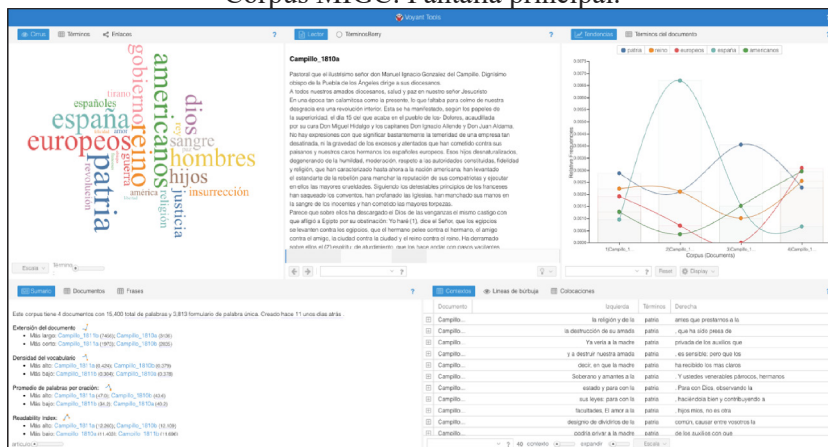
Corpus MIGC. Pantalla principal.

Voyant Tools

Cirrus | Términos | Enlaces

gobierno americanos españa europeos patria reino hombres dios sangre hijos justicia insurrección religión españoles tirano revolución américa

Escala | Términos

Lector | TermsBerry

Campillo_1810a

Pastoral que el ilustrísimo señor don Manuel Ignacio González del Campillo, Dignísimo obispo de la Puebla de los Ángeles dirige a sus diocesanos.
A todos nuestros amados diocesanos, salud y paz en nuestro señor Jesucristo
En una época tan calamitosa como la presente, lo que faltaba para colmo de nuestra desgracia era una revolución interior. Esta se ha manifestado, según los papeles de la superioridad, el día 16 del que acaba en el pueblo de los Dolores, acaudillada por su cura Don Miguel Hidalgo y los capitanes Don Ignacio Allende y Don Juan Aldama. No hay expresiones con que significar bastantemente la torpeza de una empresa tan desatinada, ni la gravedad de los excesos y atentados que han cometido contra sus paisanos y nuestros caros hermanos los españoles europeos. Estos hijos desnaturalizados, degenerando de la humildad, moderación, respeto a las autoridades constituidas, fidelidad y religión, que han caracterizado hasta ahora a la nación americana, han levantado el estandarte de la rebelión para manchar la reputación de sus compatriotas y ejecutar en ellos las mayores crueldades. Siguiendo los detestables principios de los franceses han saqueado los conventos, han profanado las iglesias, han marchado sus manos en la sangre de los inocentes y han cometido las mayores torpezas.
Parece que sobre ellos ha descargado el Dios de las venganzas el mismo castigo con que afligió a Egipto por su obstinación: Yo haré (1), dice el Señor, que los egipcios se levanten contra los egipcios, que el hermano pelee contra el hermano, el amigo contra el amigo, la ciudad contra la ciudad y el reino contra el reino. He derramado sobre ellos el (2) espíritu de aturdimiento, que les hace andar con pasos vacilantes

Tendencias | Términos del documento

patria | reino | europeos | españa | americanos

Frecuencias relativas

Corpus (Documentos)

1)Campillo_... 2)Campillo_... 3)Campillo_... 4)Campillo_...

Reset | Display

Sumario | Documentos | Frases

Este corpus tiene 4 documentos con 15,400 total de palabras y 3,813 formulario de palabra única. Creado hace 11 unos días atrás.

Extensión del documento
• Más largo: Campillo_1811b (7466); Campillo_1810b (3936)
• Más corto: Campillo_1811a (1973); Campillo_1810a (2025)

Densidad del vocabulario
• Más alto: Campillo_1811a (0.429); Campillo_1810b (0.279)
• Más bajo: Campillo_1811b (0.204); Campillo_1810b (0.279)

Promedio de palabras por oración:
• Más alto: Campillo_1811a (47.9); Campillo_1810b (43.6)
• Más bajo: Campillo_1811b (42.2); Campillo_1810a (40.0)

Readability Index:
• Más alto: Campillo_1811a (12.260); Campillo_1810b (12.109)
• Más bajo: Campillo_1810a (11.409); Campillo_1811b (11.696)

Contextos | Líneas de burbuja | Colocaciones

| Documento | Izquierda | Términos | Derecha |
|---|---|---|---|
| Campillo... | la religión y de la | patria | antes que prestarnos a la |
| Campillo... | la destrucción de su amada | patria | , que ha sido presa de |
| Campillo... | Ya veis a la madre | patria | privada de los auxilios que |
| Campillo... | y a destruir nuestra amada | patria | , es sensible, pero que los |
| Campillo... | decir, en que la madre | patria | ha recibido los mas claros |
| Campillo... | Soberano y amantes a la | patria | . Y ustedes venerables párrocos, hermanos |
| Campillo... | estado y para con la | patria | . Para con Dios, observando la |
| Campillo... | sus leyes; para con la | patria | , haciéndolos bien y contribuyendo a |
| Campillo... | facultades. El amor a la | patria | , hijos míos, no es otra |
| Campillo... | designio de dividirlos de la | patria | común, causar entre vosotros la |
| Campillo... | podría privar a la madre | patria | de los auxilios con que |

contexto | expandir | Escala